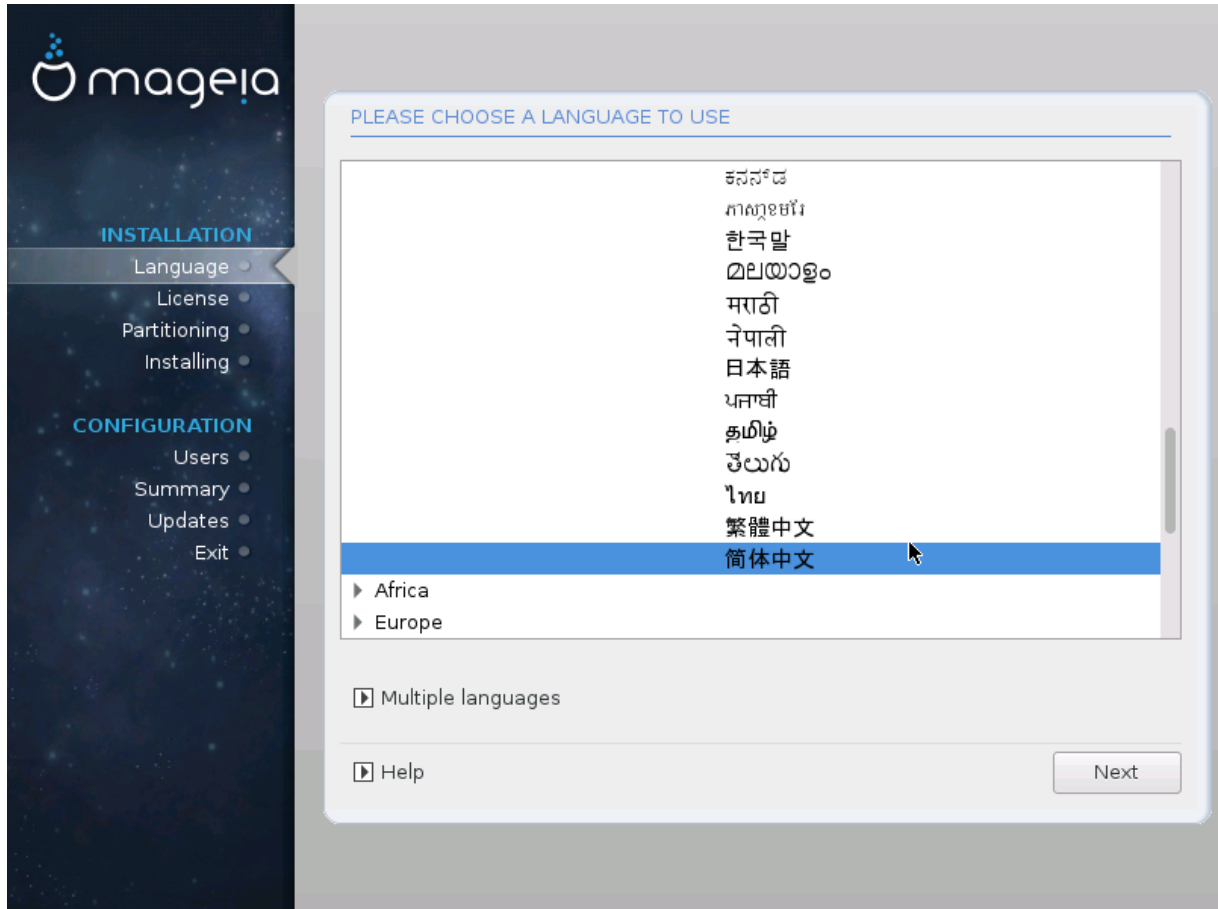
mageia

INSTALLATION
Language
License
Partitioning
Installing

CONFIGURATION
Users
Summary
Updates
Exit

PLEASE CHOOSE A LANGUAGE TO USE

ಕನ್ನಡ
ភាសាខ្មែរ
한국말
മലയാളം
मराठी
नेपाली
日本語
ਪੰਜਾਬੀ
தமிழ்
తెలుగు
ไทย
繁體中文
简体中文
Africa
Europe

Multiple languages

Help

Next